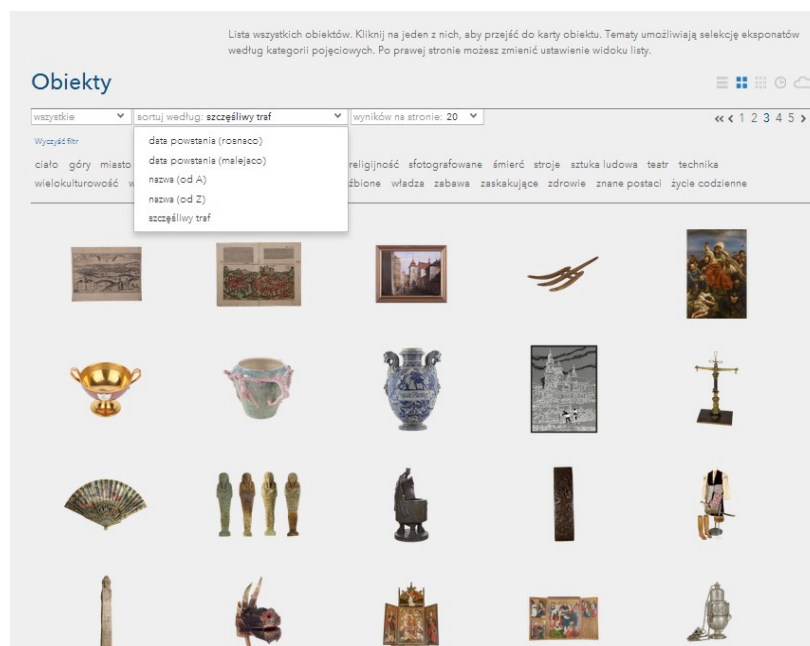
Lista wszystkich obiektów. Kliknij na jeden z nich, aby przejść do karty obiektu. Tematy umożliwiają selekcję eksponatów według kategorii pojęciowych. Po prawej stronie możesz zmienić ustawienie widoku listy.

Obiekty

wszystkie
sortuj według: szczęśliwy traf
wyników na stronie: 20
« ‹ 1 2 3 4 5 ›

Wyczyść filtr

data powstania (rosnąco)
data powstania (malejąco)
nazwa (od A)
nazwa (od Z)
szczęśliwy traf

ciało góry miasto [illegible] religijność sfotografowane śmierć stroje sztuka ludowa teatr technika wielokulturowość w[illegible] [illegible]żbione władza zabawa zaskakujące zdrowie znane postaci życie codzienne